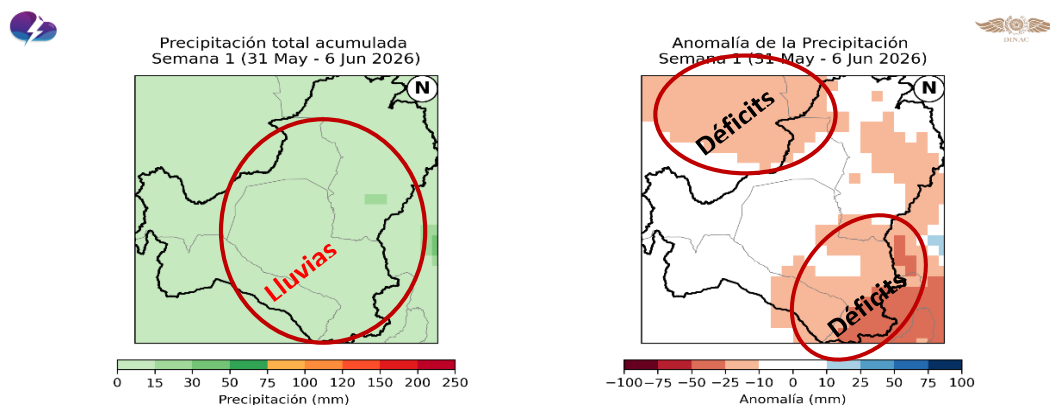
DINAC

Precipitación total acumulada
Semana 1 (31 May - 6 Jun 2026)

N

Lluvias

0 15 30 50 75 100 120 150 200 250
Precipitación (mm)

Anomalía de la Precipitación
Semana 1 (31 May - 6 Jun 2026)

N

Déficits

Déficits

−100 −75 −50 −25 −10 0 10 25 50 75 100
Anomalía (mm)